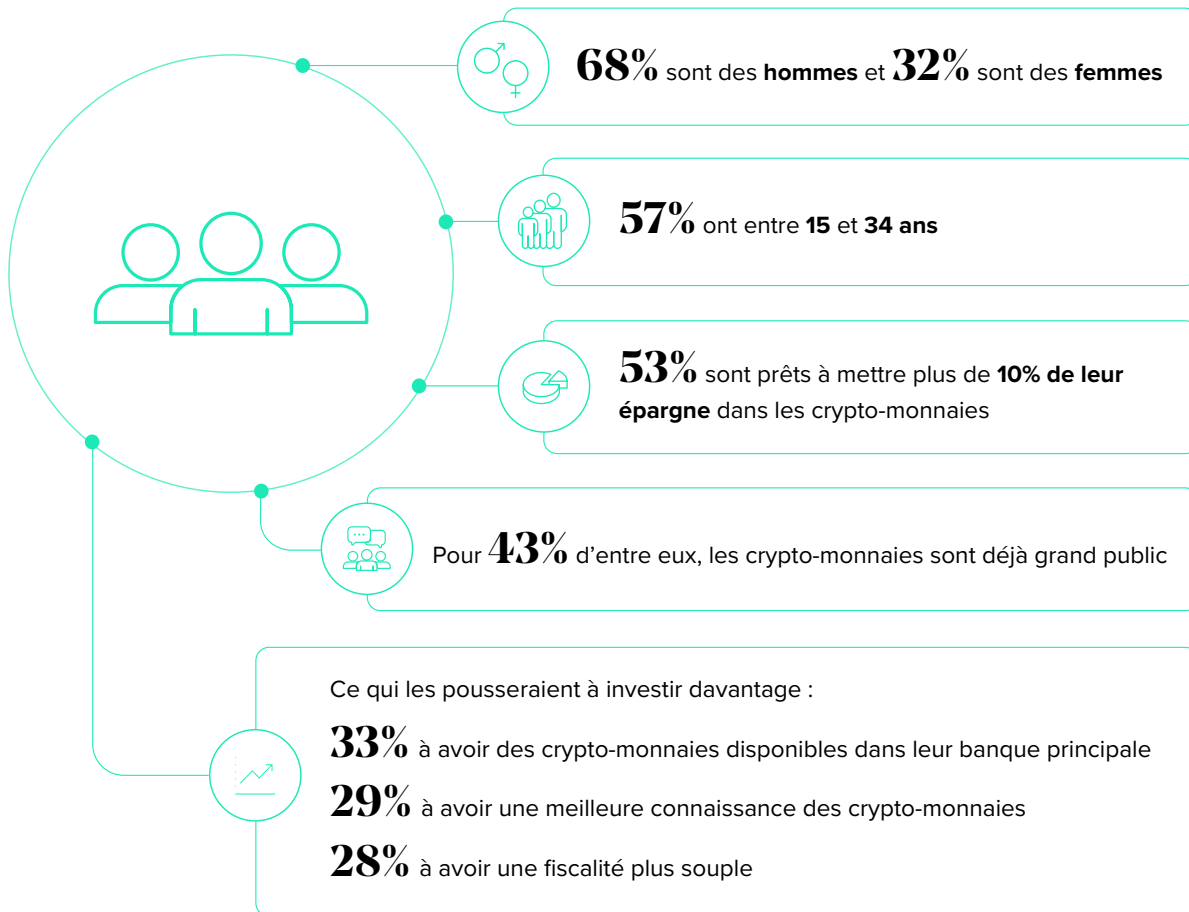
68% sont des **hommes** et 32% sont des **femmes**

57% ont entre **15** et **34 ans**

53% sont prêts à mettre plus de **10% de leur épargne** dans les crypto-monnaies

Pour 43% d'entre eux, les crypto-monnaies sont déjà grand public

Ce qui les pousseraient à investir davantage :

33% à avoir des crypto-monnaies disponibles dans leur banque principale

29% à avoir une meilleure connaissance des crypto-monnaies

28% à avoir une fiscalité plus souple